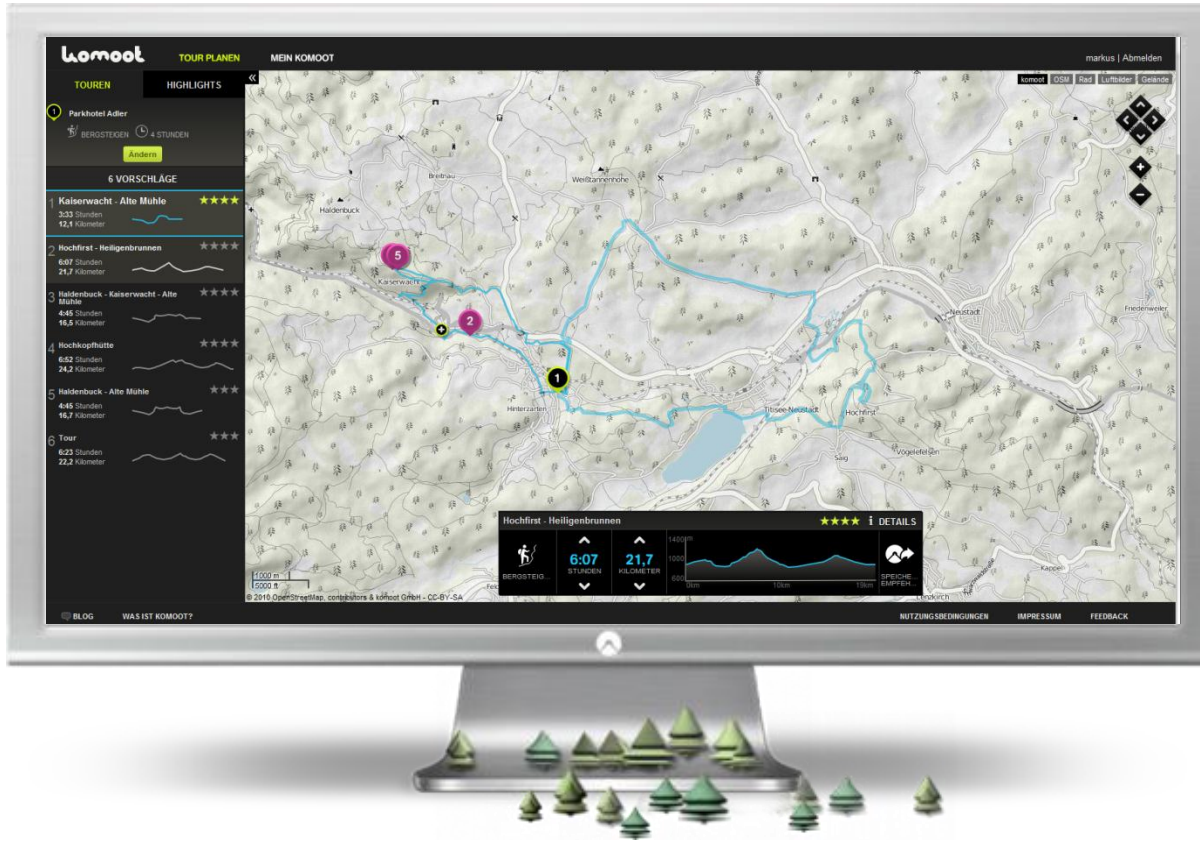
komoot TOUR PLANEN MEIN KOMOOT markus | Abmelden

TOUREN HIGHLIGHTS «

1 Parkhotel Adler

BERGSTEIGEN 4 STUNDEN

Ändern

6 VORSCHLÄGE

1 Kaiserwacht - Alte Mühle ★★★★
3:33 Stunden
12,1 Kilometer

2 Hochfirst - Heiligenbrunnen ★★★★
6:07 Stunden
21,7 Kilometer

3 Haldenbuck - Kaiserwacht - Alte Mühle ★★★★
4:45 Stunden
16,5 Kilometer

4 Hochkopfhütte ★★★★
6:52 Stunden
24,2 Kilometer

5 Haldenbuck - Alte Mühle ★★★
4:45 Stunden
16,7 Kilometer

6 Tour ★★★
6:23 Stunden
22,2 Kilometer

komoot OSM Rad Luftbilder Gelände

Breitnau Weißtannenhöhe Haldenbuck Kaiserwacht 5 2 1 Hinterzarten Titisee-Neustadt Hochfirst Neustadt Friedenweiler Saig Vögelefelsen Kappel Lenzkirch

Hochfirst - Heiligenbrunnen ★★★★ i DETAILS

BERGSTEIG... 6:07 STUNDEN 21.7 KILOMETER 1400m 1000 600 0km 10km 19km SPEICHE... EMPFEH...

1000 m
5000 ft
© 2010 OpenStreetMap, contributors & komoot GmbH - CC-BY-SA

BLOG WAS IST KOMOOT? NUTZUNGSBEDINGUNGEN IMPRESSUM FEEDBACK